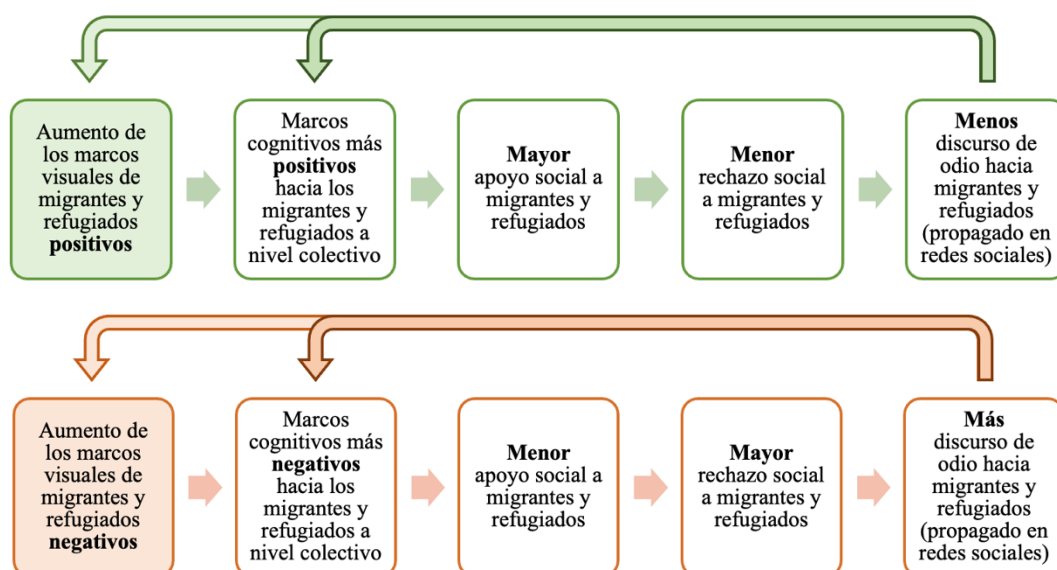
Aumento de los marcos visuales de migrantes y refugiados **positivos**

Marcos cognitivos más **positivos** hacia los migrantes y refugiados a nivel colectivo

**Mayor** apoyo social a migrantes y refugiados

**Menor** rechazo social a migrantes y refugiados

**Menos** discurso de odio hacia migrantes y refugiados (propagado en redes sociales)

Aumento de los marcos visuales de migrantes y refugiados **negativos**

Marcos cognitivos más **negativos** hacia los migrantes y refugiados a nivel colectivo

**Menor** apoyo social a migrantes y refugiados

**Mayor** rechazo social a migrantes y refugiados

**Más** discurso de odio hacia migrantes y refugiados (propagado en redes sociales)